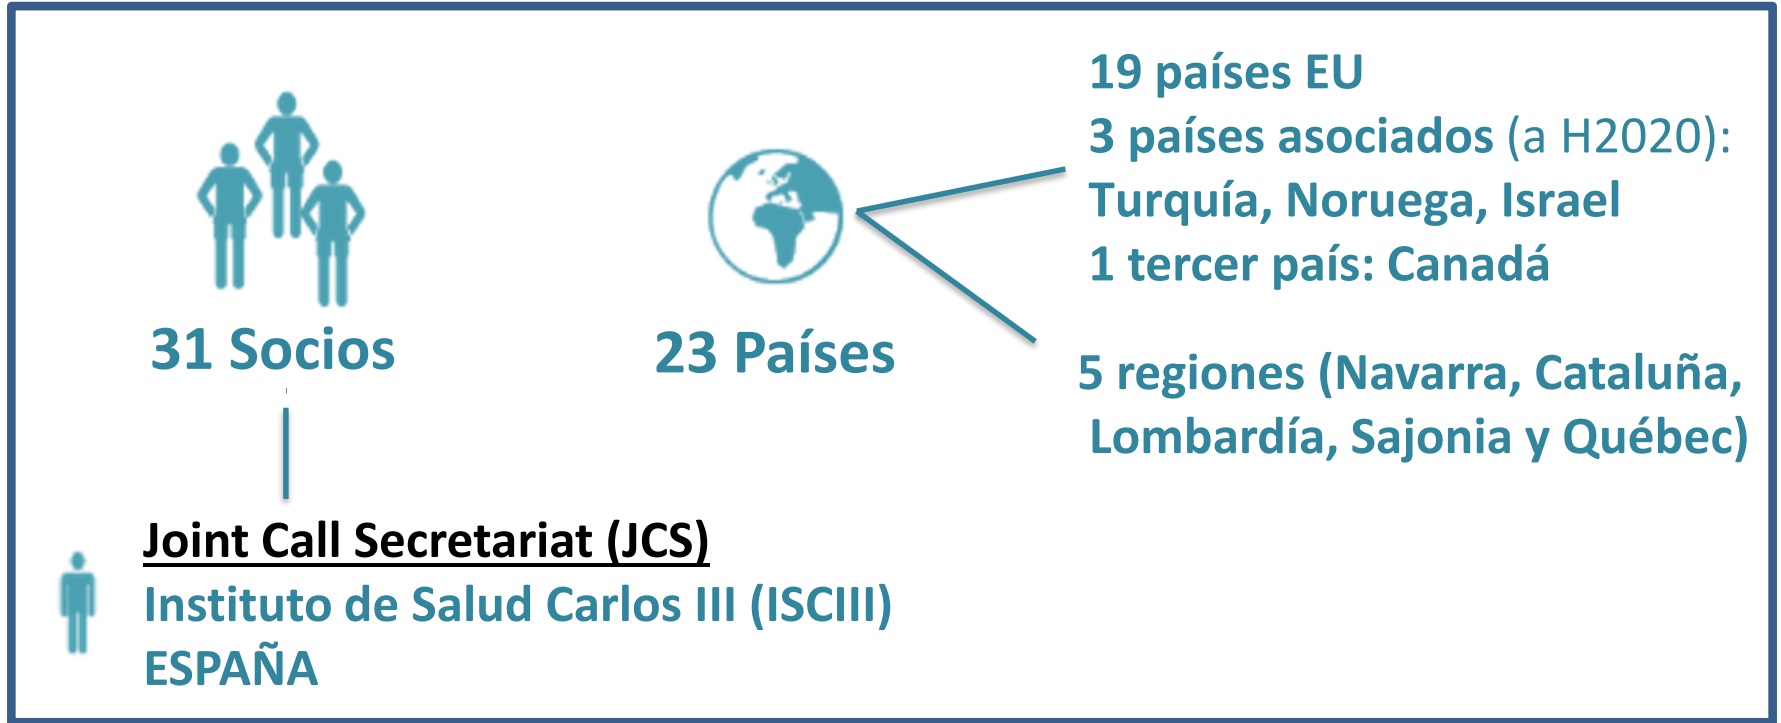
31 Socios

23 Países

19 países EU
3 países asociados (a H2020):
Turquía, Noruega, Israel
1 tercer país: Canadá

5 regiones (Navarra, Cataluña, Lombardía, Sajonia y Québec)

Joint Call Secretariat (JCS)
Instituto de Salud Carlos III (ISCIII)
ESPAÑA